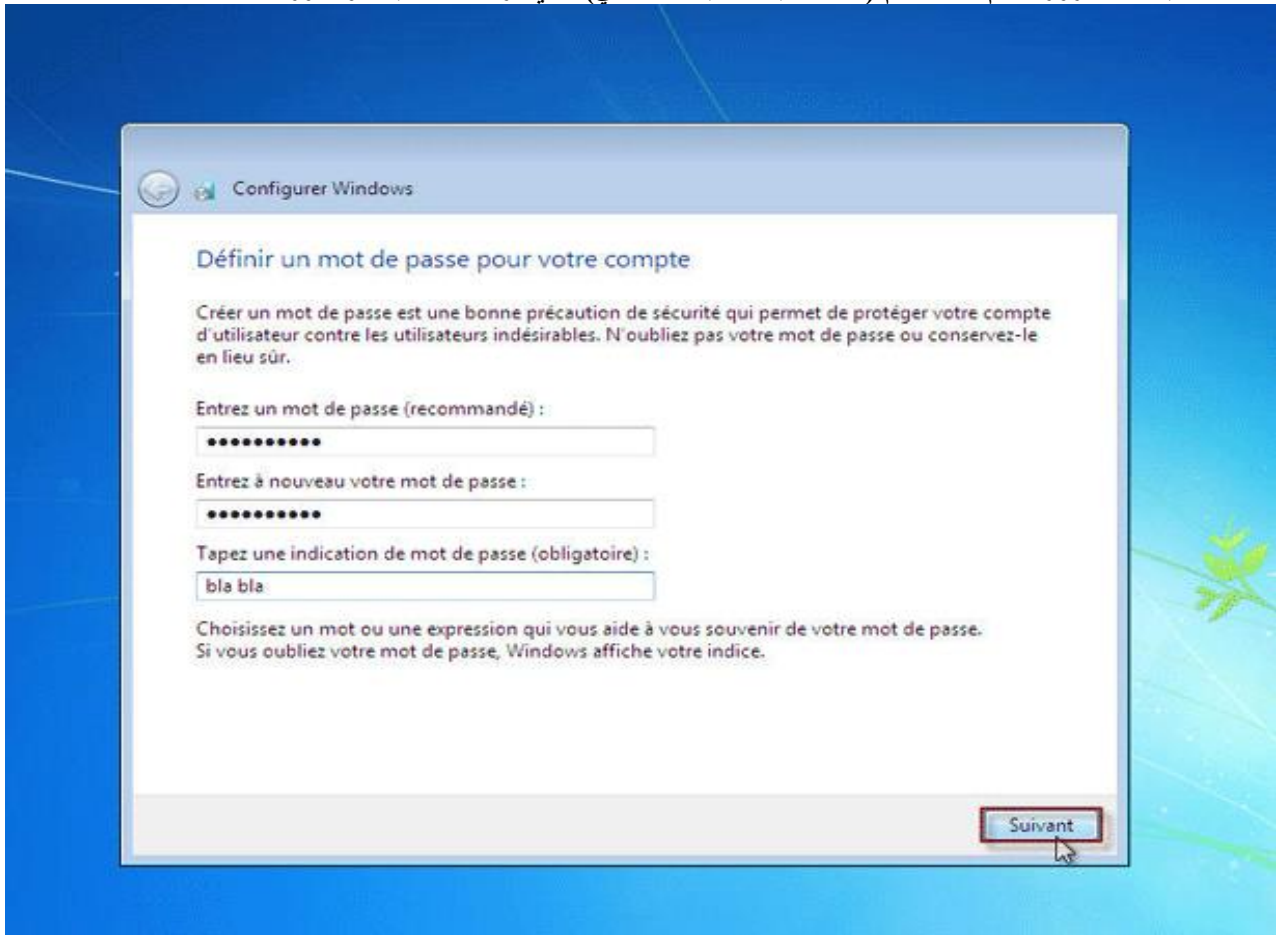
Configurer Windows

Définir un mot de passe pour votre compte

Créer un mot de passe est une bonne précaution de sécurité qui permet de protéger votre compte d'utilisateur contre les utilisateurs indésirables. N'oubliez pas votre mot de passe ou conservez-le en lieu sûr.

Entrez un mot de passe (recommandé) :

●●●●●●●●●●●

Entrez à nouveau votre mot de passe :

●●●●●●●●●●●

Tapez une indication de mot de passe (obligatoire) :

bla bla

Choisissez un mot ou une expression qui vous aide à vous souvenir de votre mot de passe.
Si vous oubliez votre mot de passe, Windows affiche votre indice.

Suivant